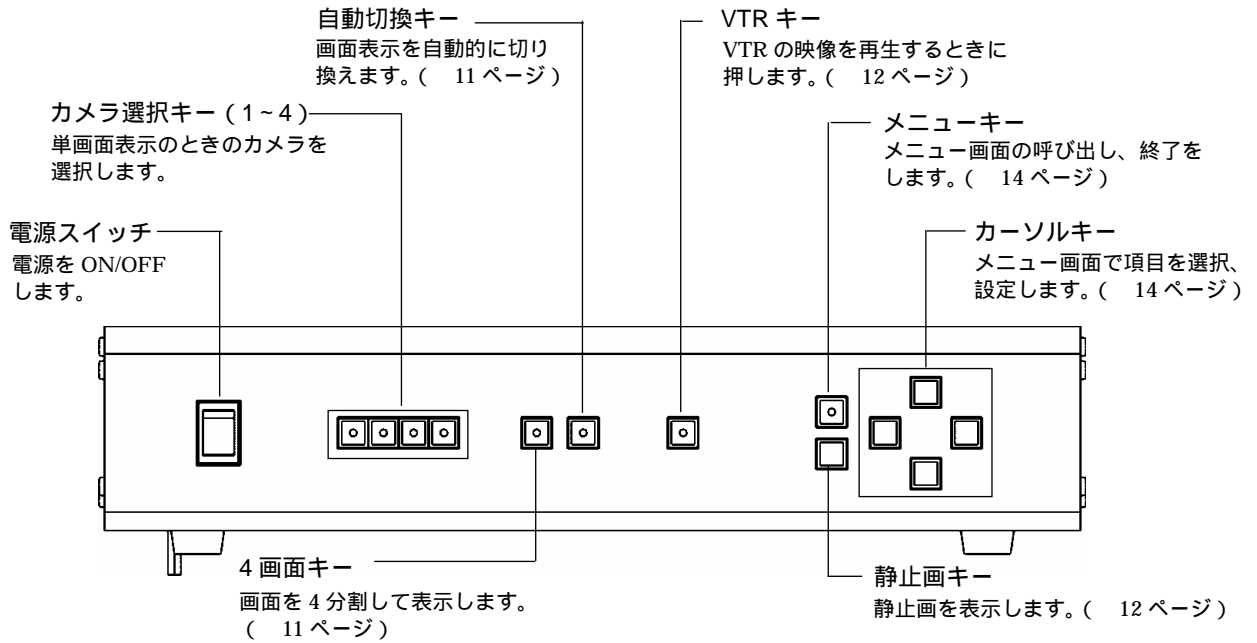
自動切換キー
画面表示を自動的に切り換えます。( 11 ページ )

VTR キー
VTR の映像を再生するときに押します。( 12 ページ )

カメラ選択キー ( 1 ~ 4 )
単画面表示のときのカメラを選択します。

メニューキー
メニュー画面の呼び出し、終了をします。( 14 ページ )

電源スイッチ
電源を ON/OFF します。

カーソルキー
メニュー画面で項目を選択、設定します。( 14 ページ )

4 画面キー
画面を 4 分割して表示します。( 11 ページ )

静止画キー
静止画を表示します。( 12 ページ )